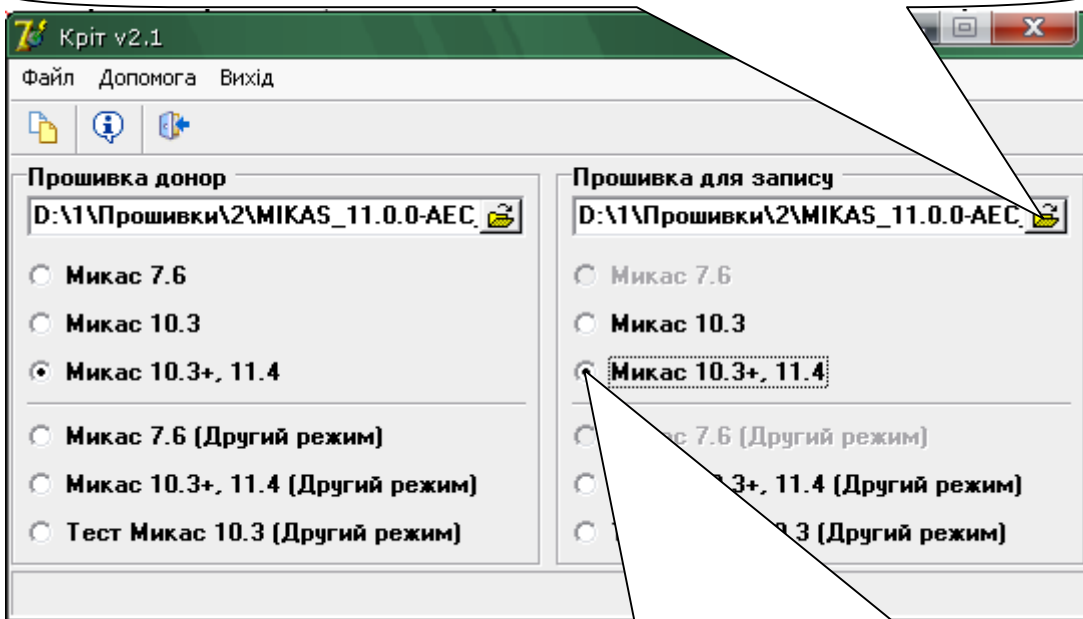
Кріт v2.1

Файл Допомога Вихід

Прошивка донор

D:\1\Прошивки\2\MIKAS_11.0.0-AEC

Микас 7.6

Микас 10.3

Микас 10.3+, 11.4

Микас 7.6 (Другий режим)

Микас 10.3+, 11.4 (Другий режим)

Тест Микас 10.3 (Другий режим)

Прошивка для запису

D:\1\Прошивки\2\MIKAS_11.0.0-AEC

Микас 7.6

Микас 10.3

Микас 10.3+, 11.4

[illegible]с 7.6 (Другий режим)

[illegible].3+, 11.4 (Другий режим)

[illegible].3 (Другий режим)